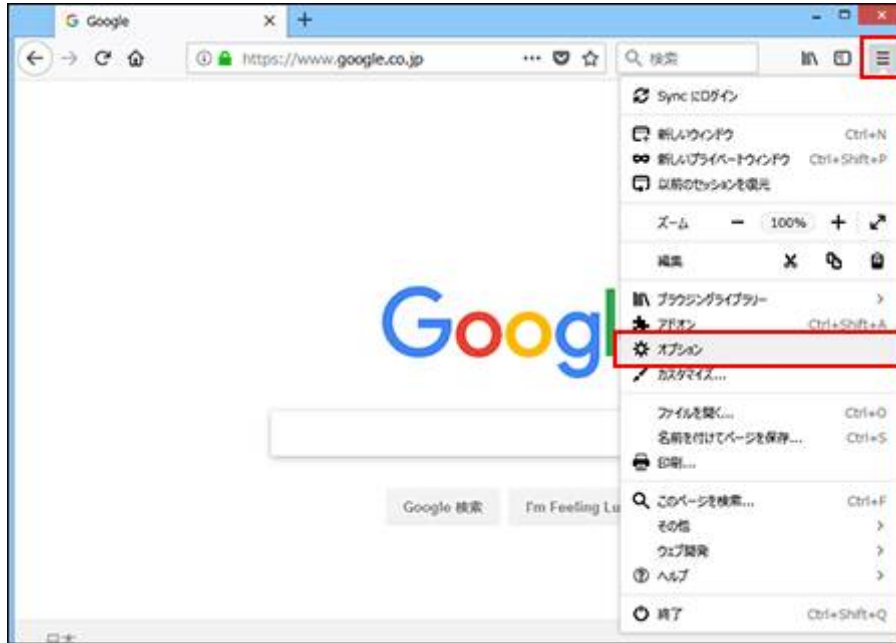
Google
https://www.google.co.jp
検索
Sync にログイン
新しいウィンドウ Ctrl+N
新しいプライベートウィンドウ Ctrl+Shift+P
以前のセッションを復元
ズーム − 100% +
編集
ブラウジングライブラリー
アドオン Ctrl+Shift+A
オプション
カスタマイズ...
ファイルを開く... Ctrl+O
名前を付けてページを保存... Ctrl+S
印刷...
このページを検索... Ctrl+F
その他
ウェブ開発
ヘルプ
終了 Ctrl+Shift+Q
Googl
Google 検索
I'm Feeling Lu
日本